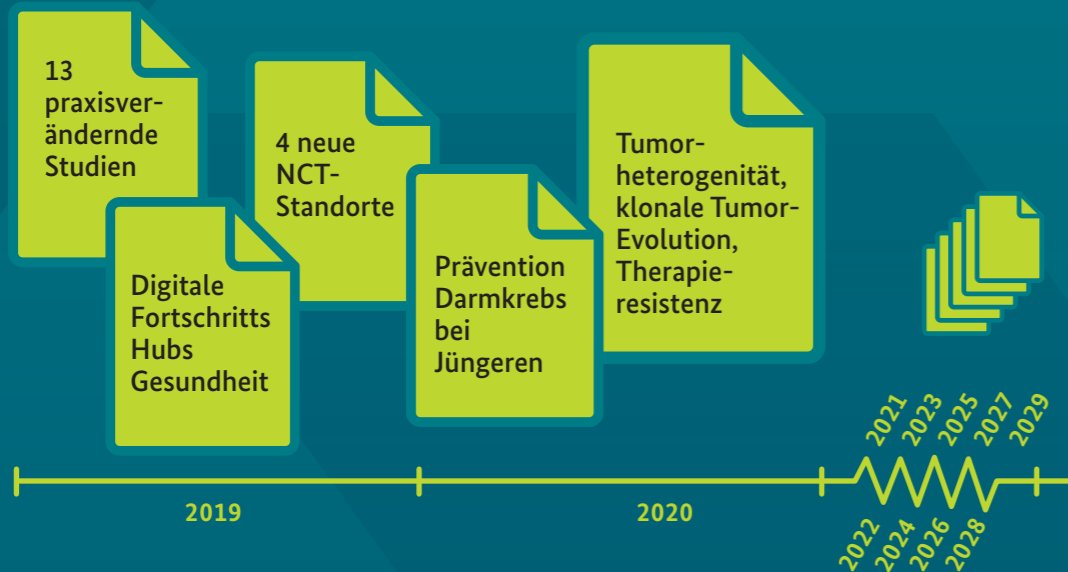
13 praxisverändernde Studien

Digitale Fortschritts Hubs Gesundheit

4 neue NCT-Standorte

Prävention Darmkrebs bei Jüngeren

Tumorheterogenität, klonale Tumor-Evolution, Therapieresistenz

2021 2023 2025 2027 2029

2019

2020

2022 2024 2026 2028